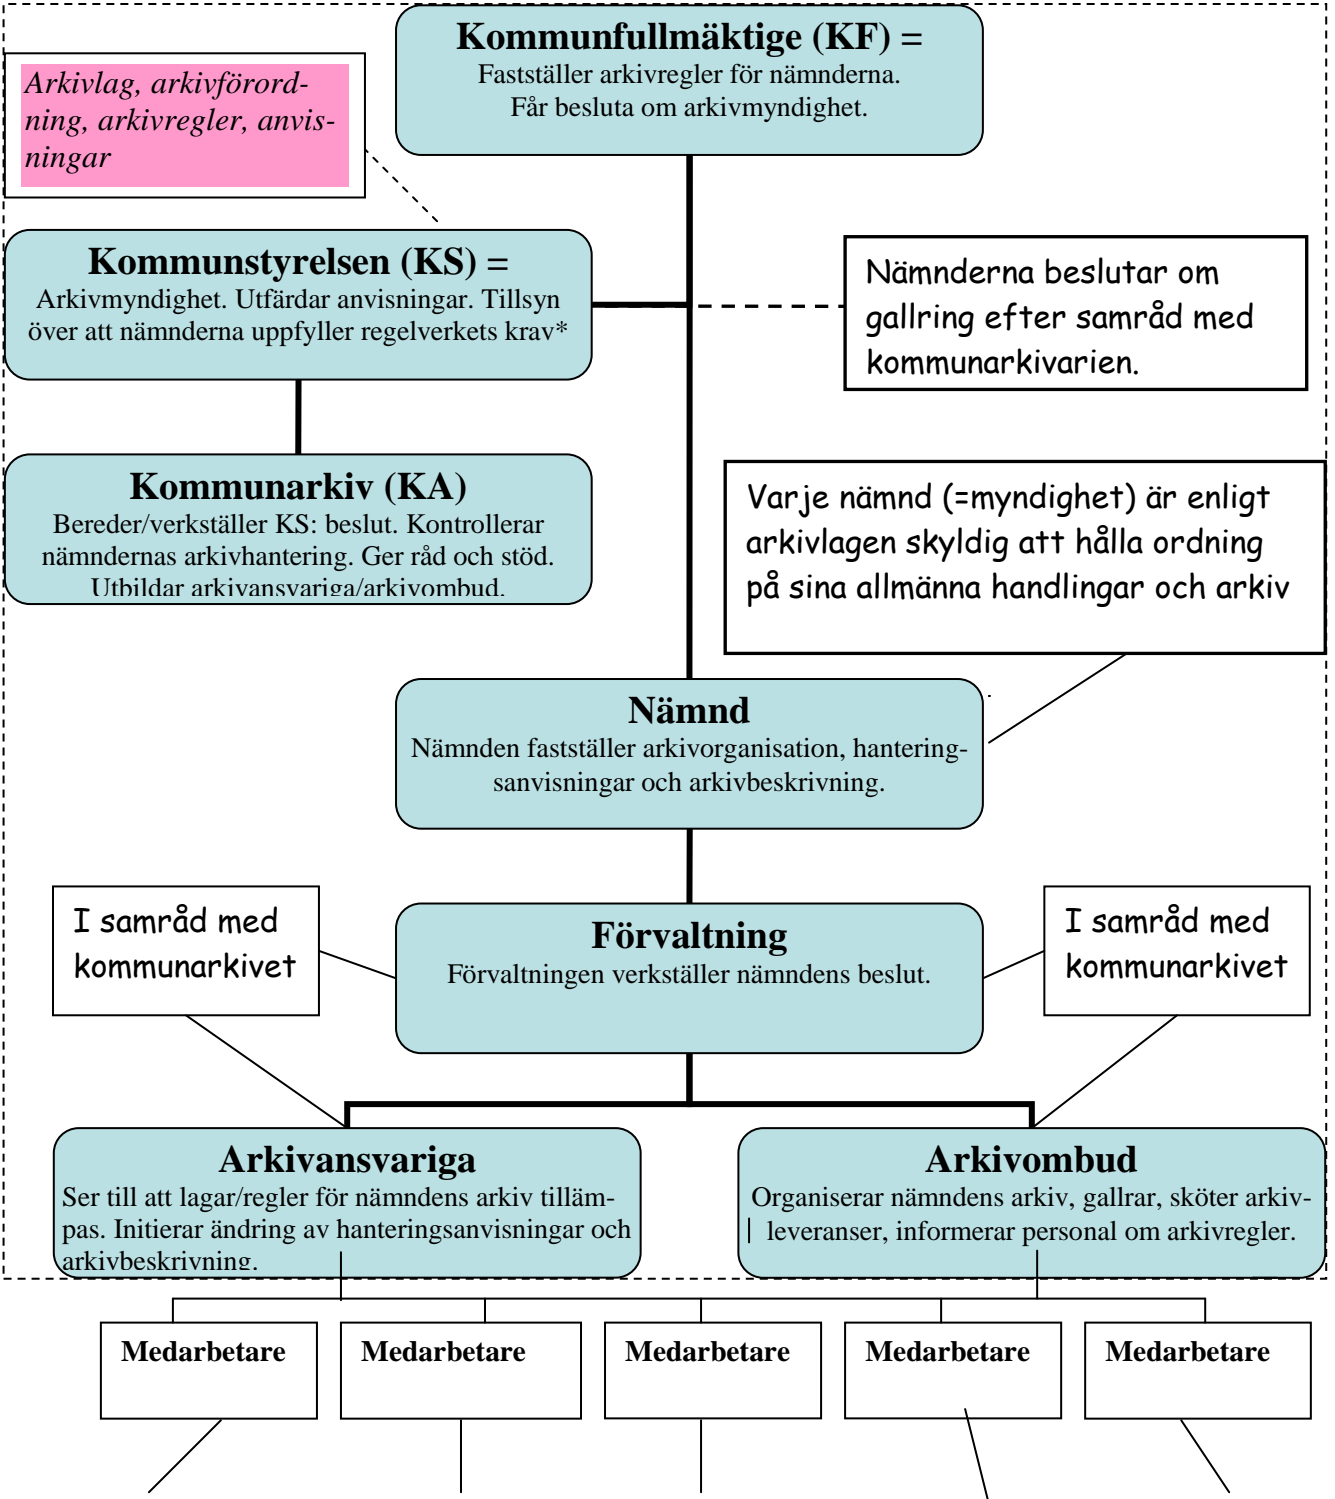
Kommunfullmäktige (KF) =
Fastställer arkivregler för nämnderna.
Får besluta om arkivmyndighet.

Arkivlag, arkivförordning, arkivregler, anvisningar

Kommunstyrelsen (KS) =
Arkivmyndighet. Utfärdar anvisningar. Tillsyn över att nämnderna uppfyller regelverkets krav*

Nämnderna beslutar om gallring efter samråd med kommunarkivarien.

Kommunarkiv (KA)
Bereder/verkställer KS: beslut. Kontrollerar nämndernas arkivhantering. Ger råd och stöd. Utbildar arkivansvariga/arkivombud.

Varje nämnd (=myndighet) är enligt arkivlagen skyldig att hålla ordning på sina allmänna handlingar och arkiv

Nämnd
Nämnden fastställer arkivorganisation, hanteringsanvisningar och arkivbeskrivning.

I samråd med kommunarkivet

Förvaltning
Förvaltningen verkställer nämndens beslut.

I samråd med kommunarkivet

Arkivansvariga
Ser till att lagar/regler för nämndens arkiv tillämpas. Initierar ändring av hanteringsanvisningar och arkivbeskrivning.

Arkivombud
Organiserar nämndens arkiv, gallrar, sköter arkivleveranser, informerar personal om arkivregler.

Medarbetare

Medarbetare

Medarbetare

Medarbetare

Medarbetare